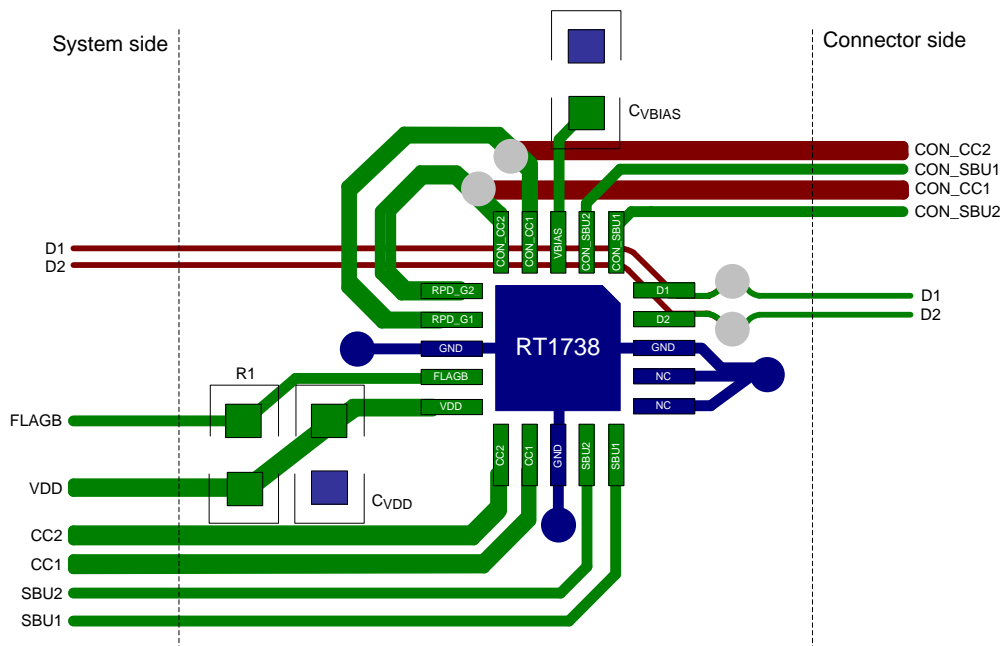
System side

Connector side

$C_{VBIAS}$

CON_CC2
CON_SBU1
CON_CC1
CON_SBU2

CON_CC2
CON_CC1
VBIAS
CON_SBU2
CON_SBU1

D1
D2

RPD_G2
RPD_G1
GND
FLAGB
VDD

RT1738

D1
D2
GND
NC
NC

D1
D2

R1

FLAGB

VDD

$C_{VDD}$

CC2
CC1
GND
SBU2
SBU1

CC2
CC1
SBU2
SBU1